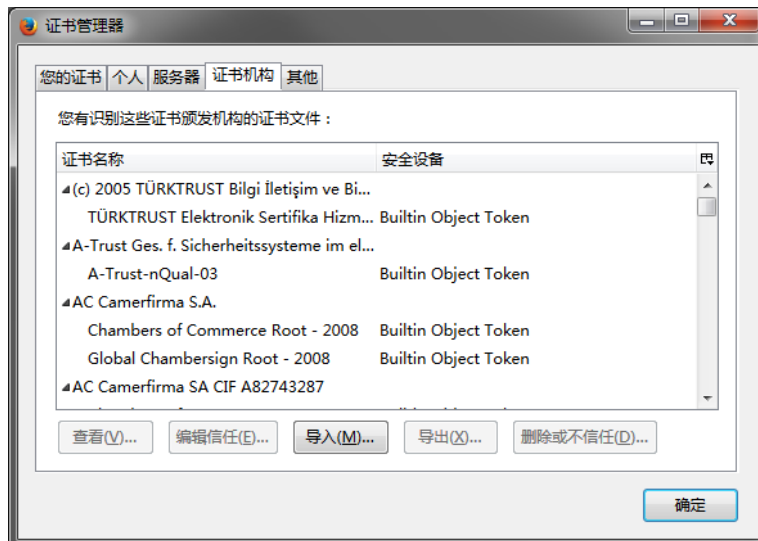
证书管理器

您的证书 | 个人 | 服务器 | 证书机构 | 其他

您有识别这些证书颁发机构的证书文件：

| 证书名称 | 安全设备 |
|---|---|
| (c) 2005 TÜRKTRUST Bilgi İletişim ve Bi... | |
| TÜRKTRUST Elektronik Sertifika Hizm... | Builtin Object Token |
| A-Trust Ges. f. Sicherheitssysteme im el... | |
| A-Trust-nQual-03 | Builtin Object Token |
| AC Camerfirma S.A. | |
| Chambers of Commerce Root - 2008 | Builtin Object Token |
| Global Chambersign Root - 2008 | Builtin Object Token |
| AC Camerfirma SA CIF A82743287 | |

查看(V)... 编辑信任(E)... 导入(M)... 导出(X)... 删除或不信任(D)...

确定